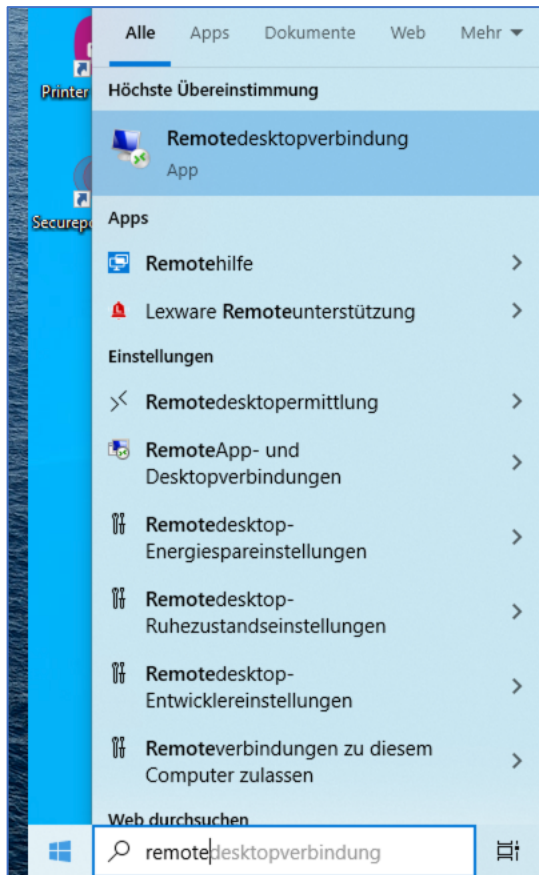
Printer

Securep

Alle Apps Dokumente Web Mehr

Höchste Übereinstimmung

Remotedesktopverbindung
App

Apps

Remotehilfe

Lexware Remoteunterstützung

Einstellungen

Remotedesktopermittlung

RemoteApp- und Desktopverbindungen

Remotedesktop-Energiespareinstellungen

Remotedesktop-Ruhezustandseinstellungen

Remotedesktop-Entwicklereinstellungen

Remoteverbindungen zu diesem Computer zulassen

Web durchsuchen

remotedesktopverbindung